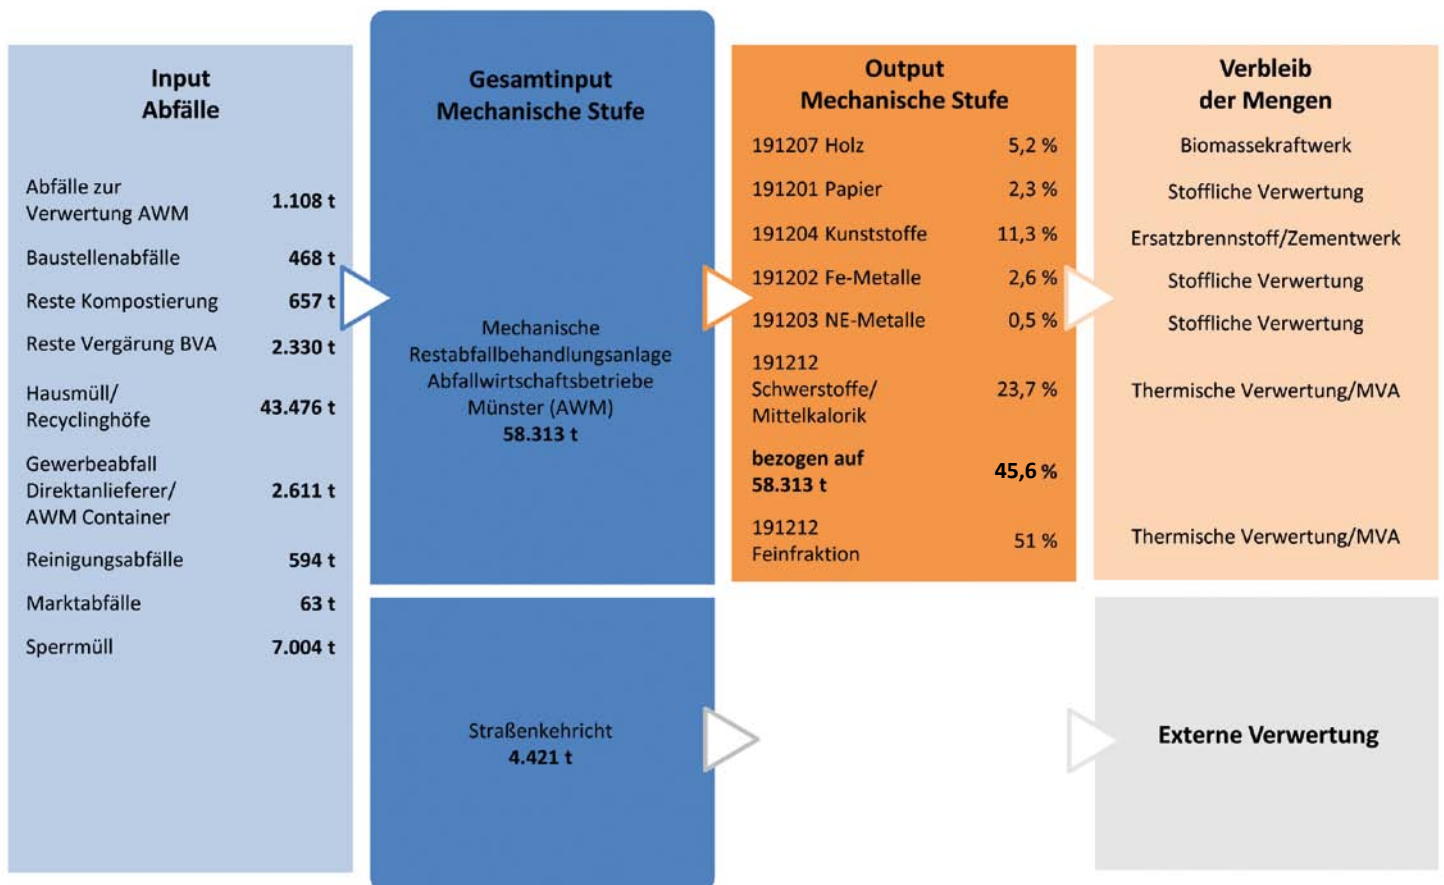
Input
Abfälle

| | |
|---|---|
| Abfälle zur Verwertung AWM | 1.108 t |
| Baustellenabfälle | 468 t |
| Reste Kompostierung | 657 t |
| Reste Vergärung BVA | 2.330 t |
| Hausmüll/ Recyclinghöfe | 43.476 t |
| Gewerbeabfall Direktanlieferer/ AWM Container | 2.611 t |
| Reinigungsabfälle | 594 t |
| Marktabfälle | 63 t |
| Sperrmüll | 7.004 t |

Gesamtinput
Mechanische Stufe

Mechanische Restabfallbehandlungsanlage Abfallwirtschaftsbetriebe Münster (AWM)
58.313 t

Straßenkehricht
4.421 t

Output
Mechanische Stufe

| | |
|---|---|
| 191207 Holz | 5,2 % |
| 191201 Papier | 2,3 % |
| 191204 Kunststoffe | 11,3 % |
| 191202 Fe-Metalle | 2,6 % |
| 191203 NE-Metalle | 0,5 % |
| 191212 Schwerstoffe/ Mittelkalorik | 23,7 % |
| bezogen auf 58.313 t | 45,6 % |
| 191212 Feinfraktion | 51 % |

Verbleib
der Mengen

Biomassekraftwerk
Stoffliche Verwertung
Ersatzbrennstoff/Zementwerk
Stoffliche Verwertung
Stoffliche Verwertung
Thermische Verwertung/MVA
Thermische Verwertung/MVA

Externe Verwertung